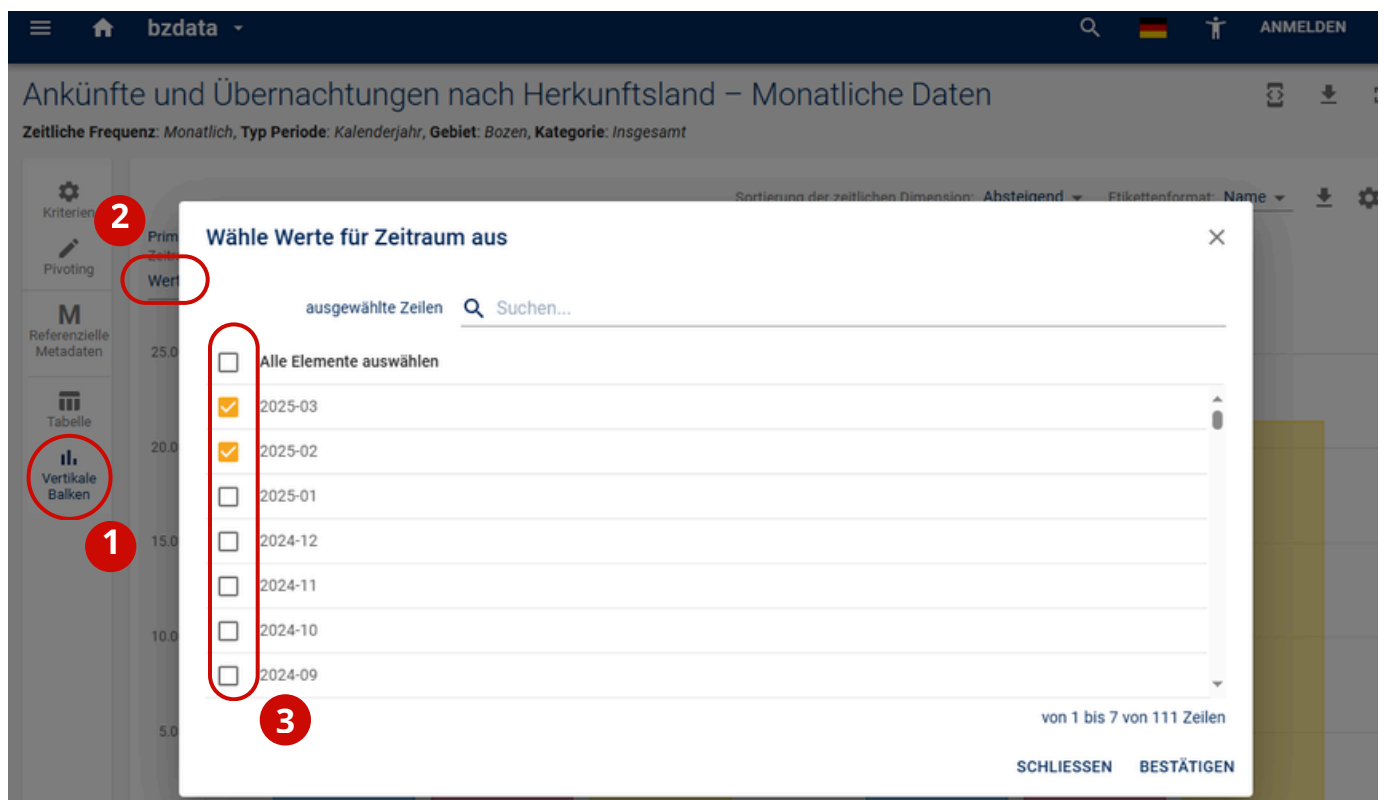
bzdata

ANMELDEN

Ankünfte und Übernachtungen nach Herkunftsland – Monatliche Daten

**Zeitliche Frequenz**: *Monatlich*, **Typ Periode**: *Kalenderjahr*, **Gebiet**: *Bozen*, **Kategorie**: *Insgesamt*

Kriterien

Pivoting

M
Referenzielle Metadaten

Tabelle

Vertikale Balken

Sortierung der zeitlichen Dimension: Absteigend

Etikettenformat: Name

Prim
Zeit
Wert

25.0
20.0
15.0
10.0
5.0

2

1

3

Wähle Werte für Zeitraum aus

ausgewählte Zeilen

Suchen...

Alle Elemente auswählen

2025-03

2025-02

2025-01

2024-12

2024-11

2024-10

2024-09

von 1 bis 7 von 111 Zeilen

SCHLIESSEN

BESTÄTIGEN